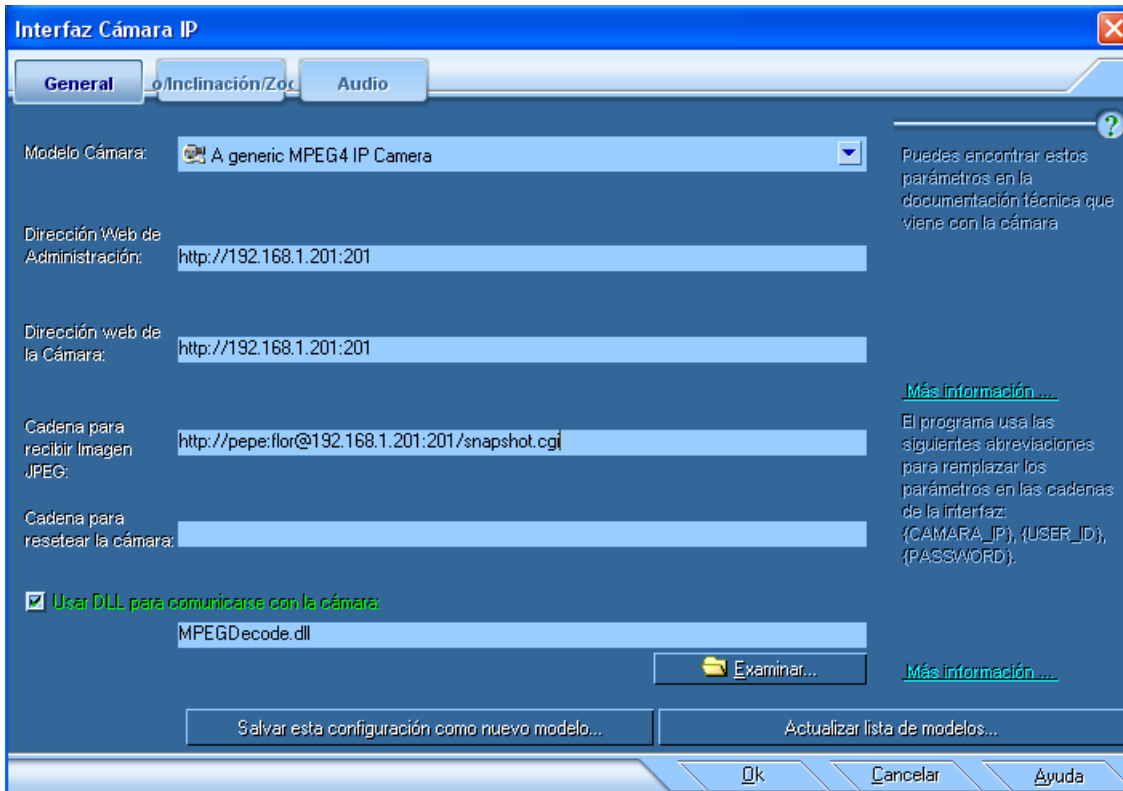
Interfaz Cámara IP

General | o/Inclinación/Zoc | Audio

Modelo Cámara: A generic MPEG4 IP Camera

Dirección Web de Administración: http://192.168.1.201:201

Dirección web de la Cámara: http://192.168.1.201:201

Cadena para recibir Imagen JPEG: http://pepe:flor@192.168.1.201:201/snapshot.cgi

Cadena para resetear la cámara:

Usar DLL para comunicarse con la cámara:

MPEGDecode.dll

Examinar...

?

Puedes encontrar estos parámetros en la documentación técnica que viene con la cámara

Más información ...

El programa usa las siguientes abreviaciones para remplazar los parámetros en las cadenas de la interfaz: {CAMARA_IP}, {USER_ID}, {PASSWORD}.

Más información ...

Salvar esta configuración como nuevo modelo...

Actualizar lista de modelos...

Ok

Cancelar

Ayuda